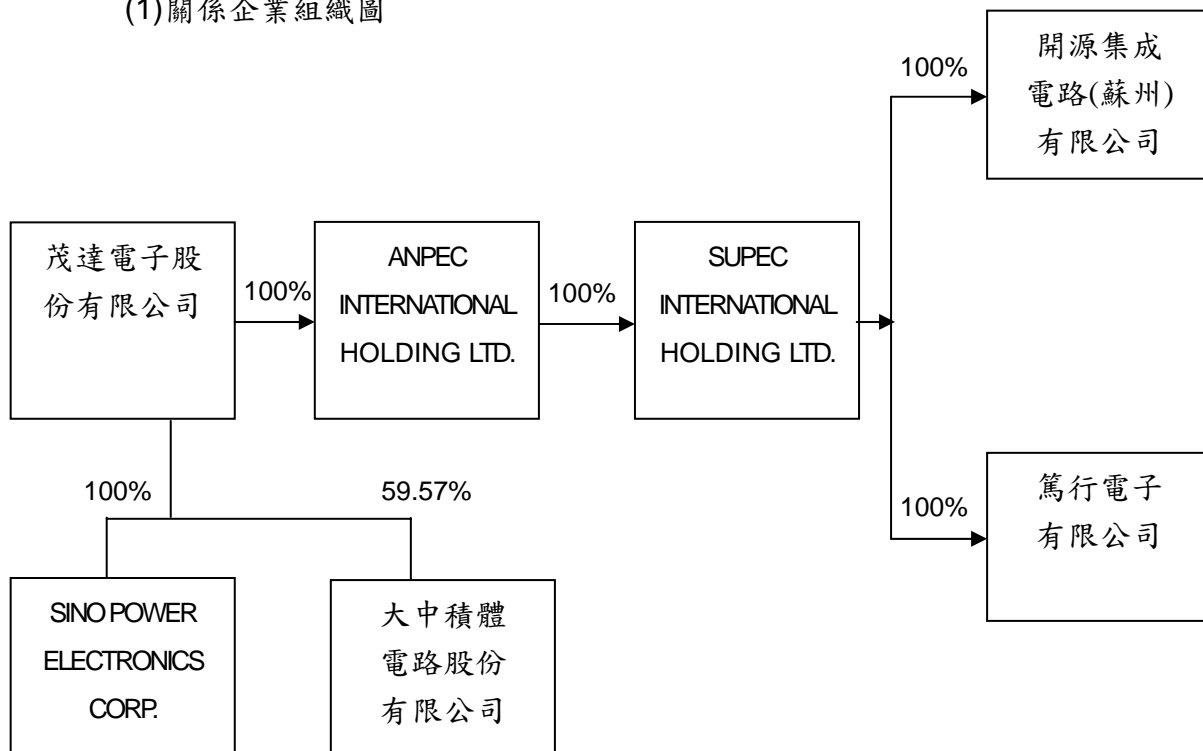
(1)關係企業組織圖

開源集成電路(蘇州)有限公司

100%

茂達電子股份有限公司

100%

ANPEC INTERNATIONAL HOLDING LTD.

100%

SUPEC INTERNATIONAL HOLDING LTD.

100%

59.57%

篤行電子有限公司

100%

SINO POWER ELECTRONICS CORP.

大中積體電路股份有限公司